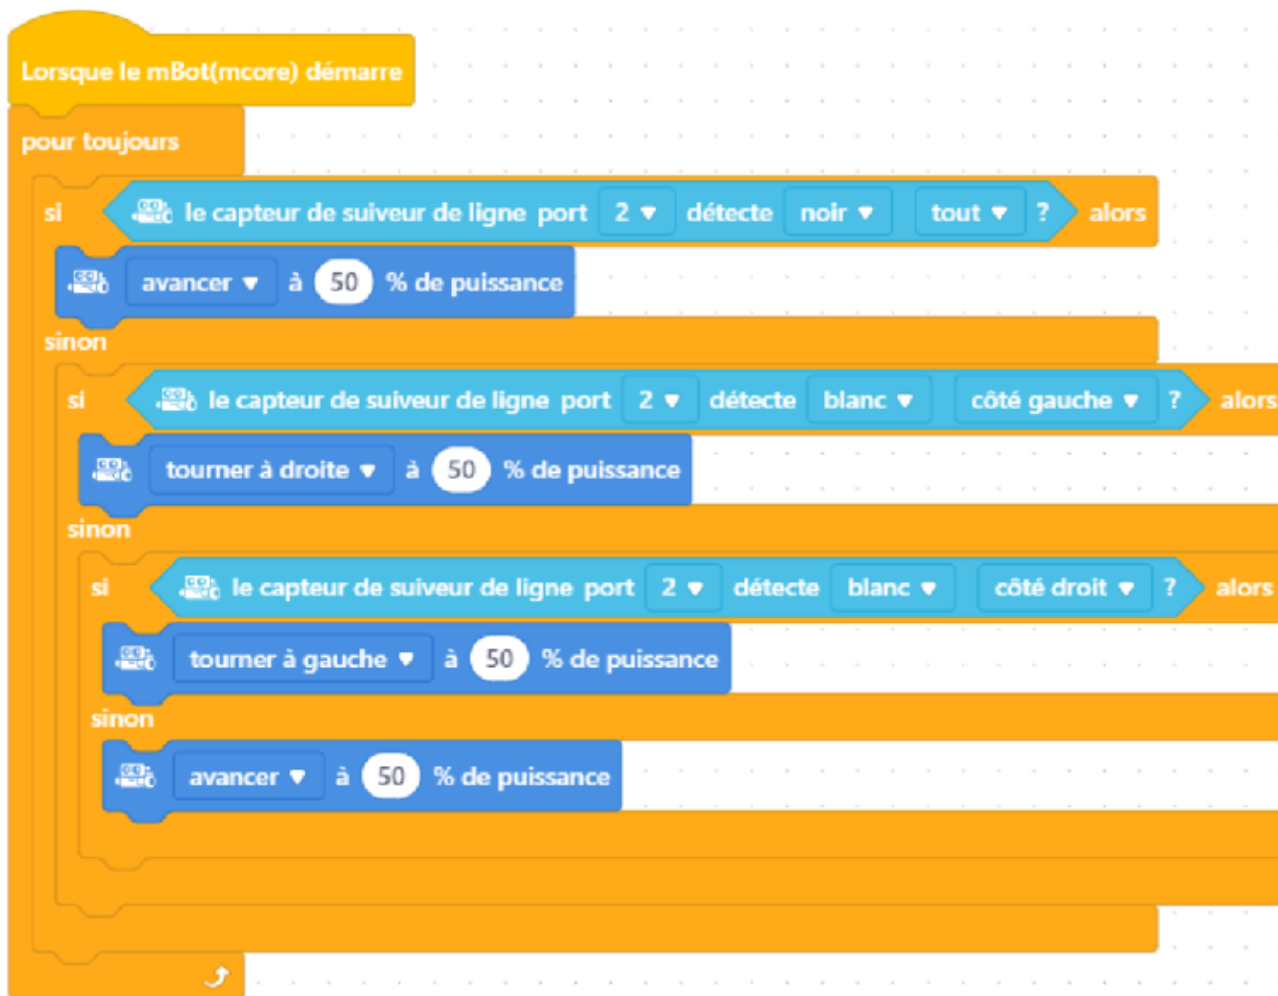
Lorsque le mBot(mcore) démarre

pour toujours

si le capteur de suiveur de ligne port 2 ▾ détecte noir ▾ tout ▾ ? alors

avancer ▾ à 50 % de puissance

sinon

si le capteur de suiveur de ligne port 2 ▾ détecte blanc ▾ côté gauche ▾ ? alors

tourner à droite ▾ à 50 % de puissance

sinon

si le capteur de suiveur de ligne port 2 ▾ détecte blanc ▾ côté droit ▾ ? alors

tourner à gauche ▾ à 50 % de puissance

sinon

avancer ▾ à 50 % de puissance